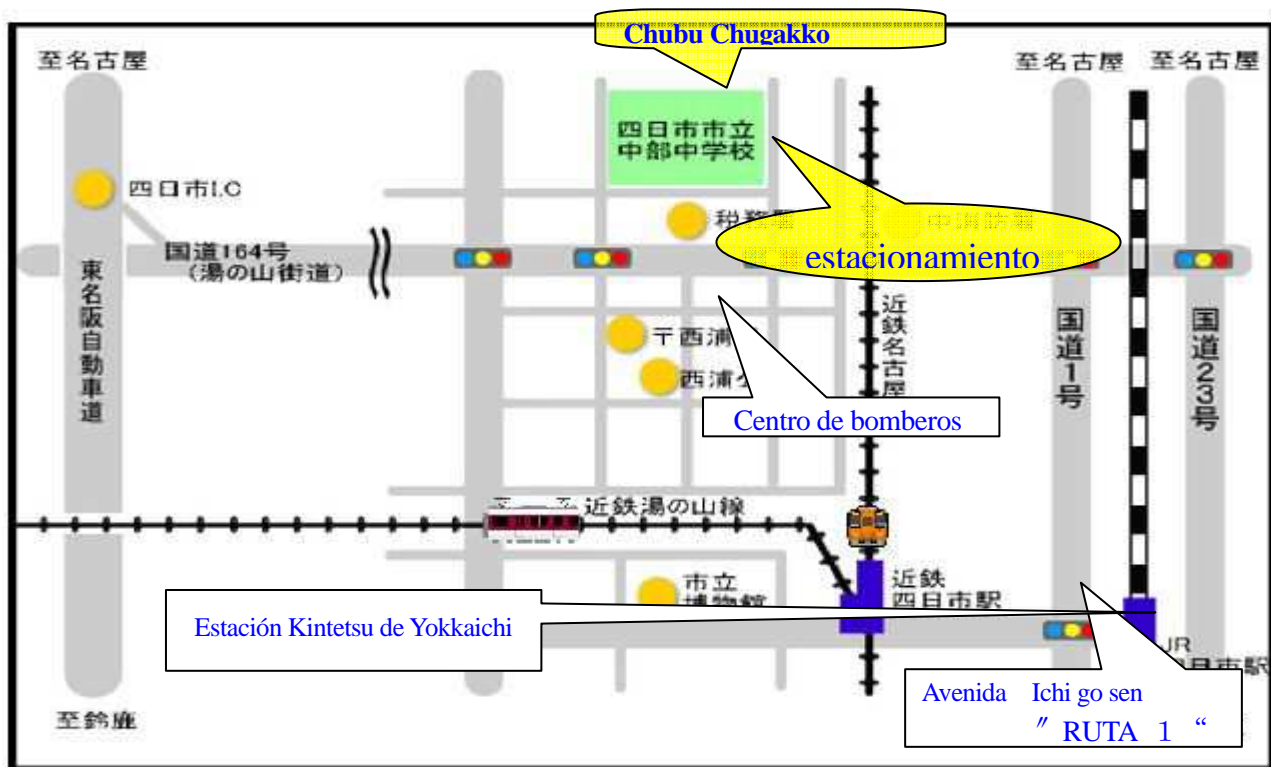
Chubu Chugakko

至名古屋

至名古屋 至名古屋

四日市市立
中部中学校

四日市I.C

税務署

estacionamiento

国道164号
(湯の山街道)

東名阪自動車道

近鉄名古屋

国道1号

国道23号

〒西浦

西浦

Centro de bomberos

近鉄湯の山線

市立
博物館

近鉄
四日市駅

Estación Kintetsu de Yokkaichi

JR
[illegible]日市駅

Avenida Ichi go sen
〃RUTA 1 “

至鈴鹿